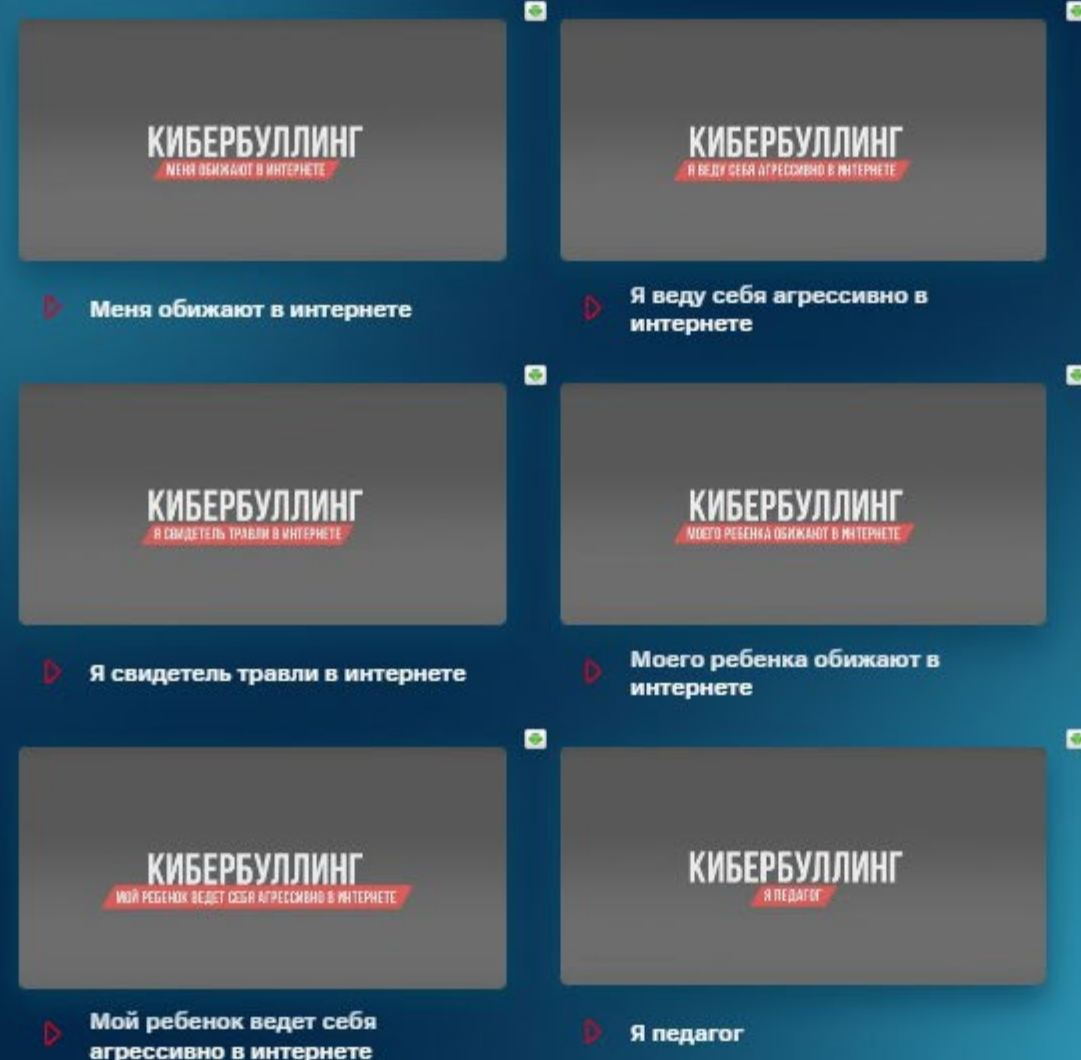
КИБЕРБУЛЛИНГ
МЕНЯ ОБИЖАЮТ В ИНТЕРНЕТЕ

Меня обижают в интернете

КИБЕРБУЛЛИНГ
Я ВЕДУ СЕБЯ АГРЕССИВНО В ИНТЕРНЕТЕ

Я веду себя агрессивно в интернете

КИБЕРБУЛЛИНГ
Я СВИДЕТЕЛЬ ТРАВЛИ В ИНТЕРНЕТЕ

Я свидетель травли в интернете

КИБЕРБУЛЛИНГ
МОЕГО РЕБЕНКА ОБИЖАЮТ В ИНТЕРНЕТЕ

Моего ребенка обижают в интернете

КИБЕРБУЛЛИНГ
МОЙ РЕБЕНОК ВЕДЕТ СЕБЯ АГРЕССИВНО В ИНТЕРНЕТЕ

Мой ребенок ведет себя агрессивно в интернете

КИБЕРБУЛЛИНГ
Я ПЕДАГОГ

Я педагог